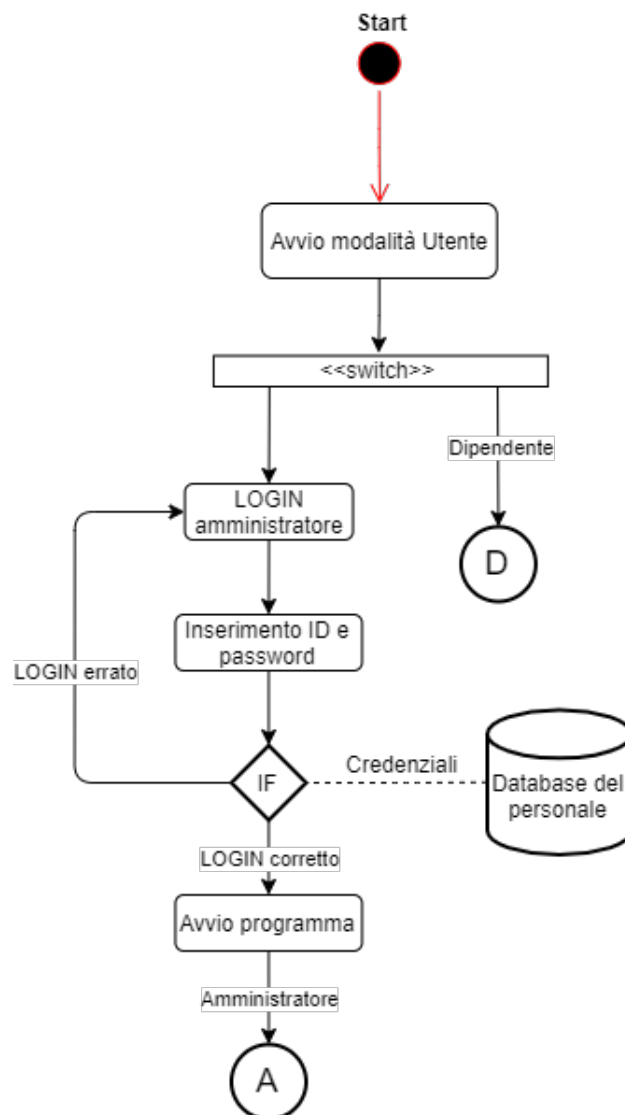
Start

Avvio modalità Utente

<<switch>>

Dipendente

D

LOGIN amministratore

Inserimento ID e password

LOGIN errato

IF

Credenziali

Database del personale

LOGIN corretto

Avvio programma

Amministratore

A